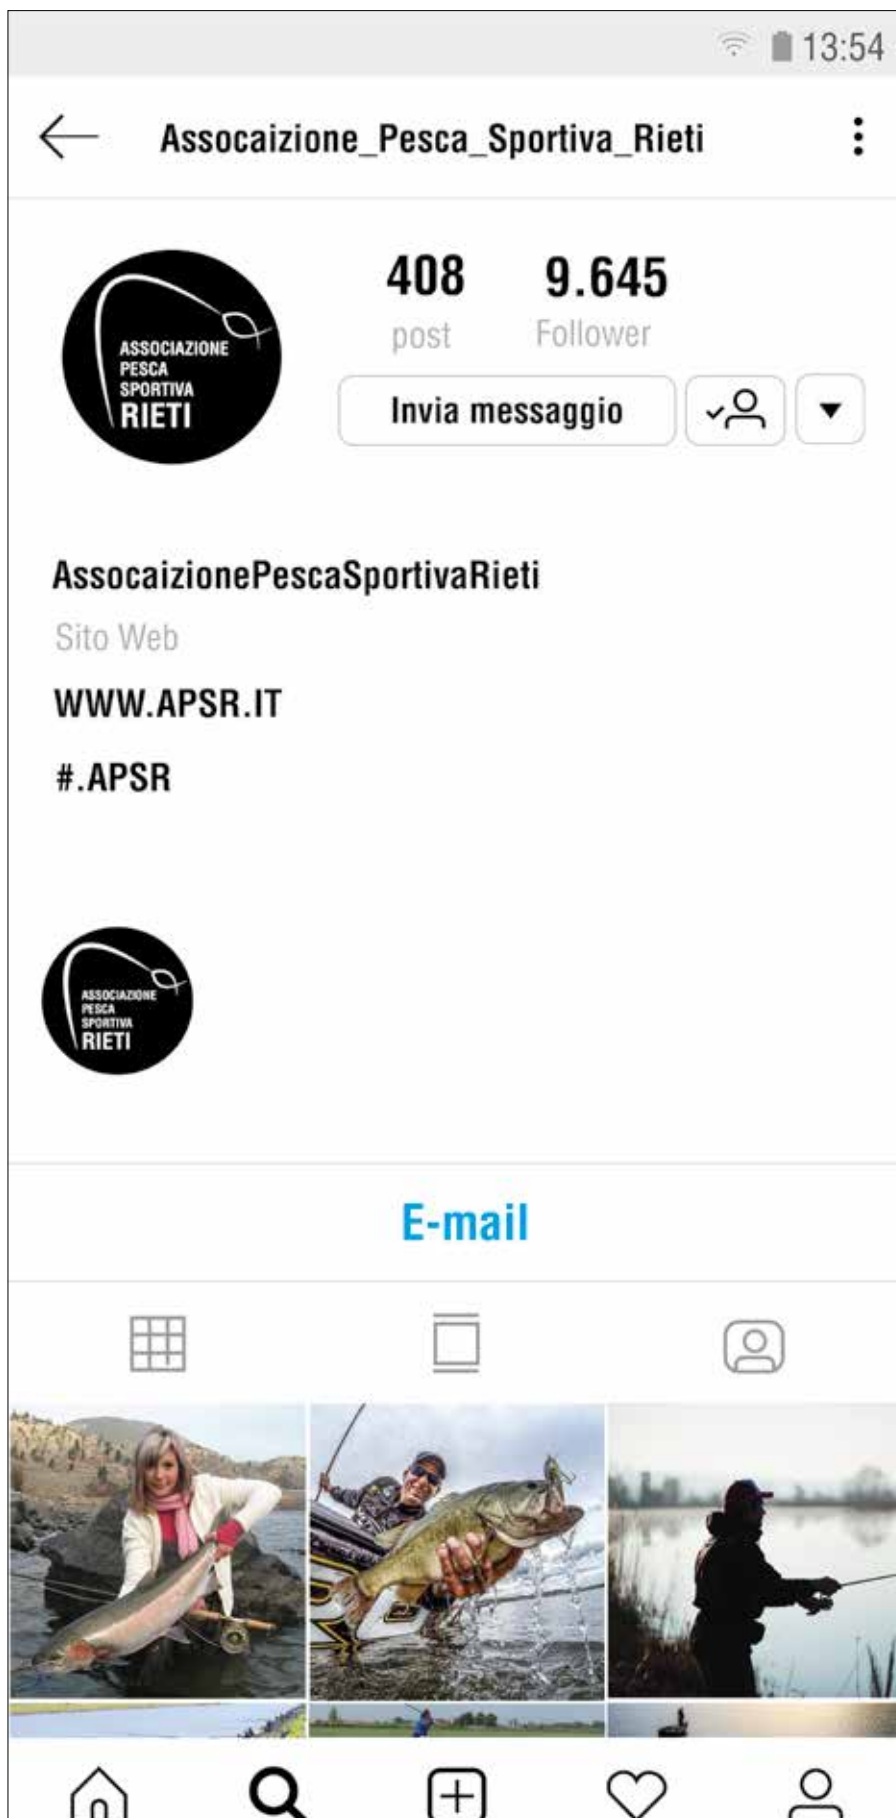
13:54

Assocaizione_Pesca_Sportiva_Rieti

ASSOCIAZIONE PESCA SPORTIVA RIETI

408
post

9.645
Follower

Invia messaggio

AssocaizionePescaSportivaRieti

Sito Web

WWW.APSR.IT

#.APSR

ASSOCIAZIONE PESCA SPORTIVA RIETI

E-mail